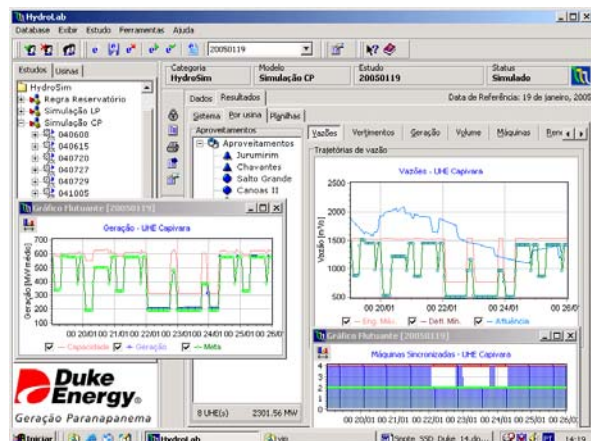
HydroLab
Database Exibir Estudo Ferramentas Ajuda
20050119
Estudos | Usinas
HydroSim
Regra Reservatório
Simulação LP
Simulação CP
040600
040615
040720
040727
040729
041005
Categoria
HydroSim
Modelo
Simulação CP
Estudo
20050119
Status
Simulado
Dados Resultados
Data de Referência: 19 de janeiro, 2005
Sistema Por usina Planilhas
Aproveitamentos
Aproveitamentos
Jurumirim
Chavantes
Salto Grande
Canoas II
Vazões Vertimentos Geração Volume Máquinas Rese
Trajetórias de vazão
Vazões - UHE Capivara
2500
2000
1500
1000
500
Vazão [m³/s]
00 20/01 00 22/01 00 24/01 00 26/0
— Eng. Min. — Defl. Min. — Afluência
Gráfico Flutuante [20050119]
Geração - UHE Capivara
700
600
500
400
300
200
100
0
Geração [MWmédio]
00 20/01 00 21/01 00 22/01 00 23/01 00 24/01 00 25/01 00 26/0
— Capacidade — Geração — Meta
Gráfico Flutuante [20050119]
Máquinas Sincronizadas - UHE Capivara
4
3
2
1
0
00 20/01 00 21/01 00 22/01 00 23/01 00 24/01 00 25/01 00 26/0
Duke Energy.
Geração Paranapanema
8 UHE(s) 2301.56 MW
Iniciar HydroLab
14:19